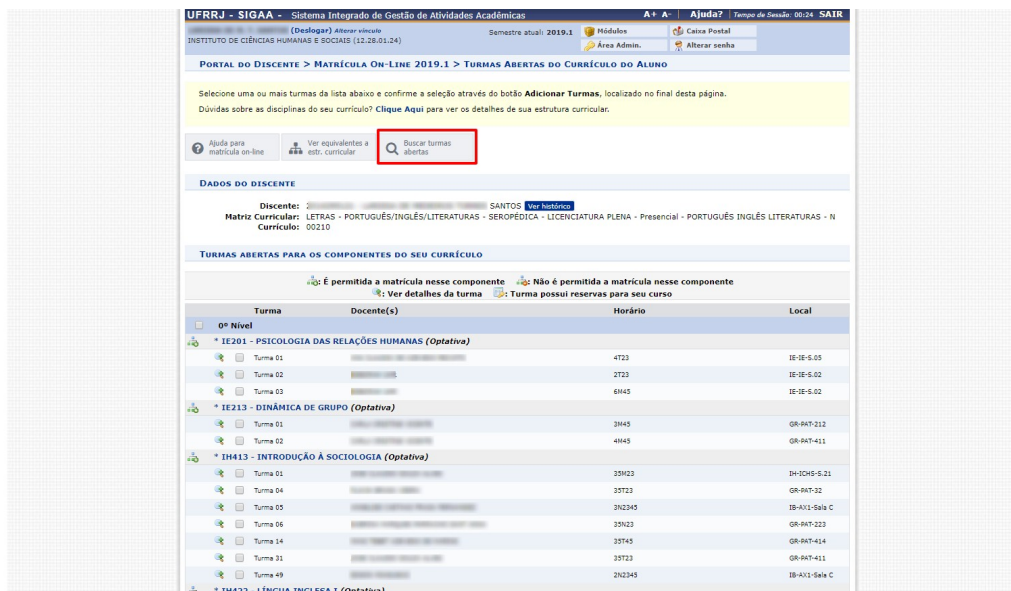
UFRRJ - SIGAA - Sistema Integrado de Gestão de Atividades Acadêmicas
A+ A- | Ajuda? | Tempo de Sessão: 00:24 SAIR

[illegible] (Deslogar) Alterar vínculo
INSTITUTO DE CIÊNCIAS HUMANAS E SOCIAIS (12.28.01.24)
Semestre atual: 2019.1
Módulos
Caixa Postal
Área Admin.
Alterar senha

PORTAL DO DISCENTE > MATRÍCULA ON-LINE 2019.1 > TURMAS ABERTAS DO CURRÍCULO DO ALUNO

Selecione uma ou mais turmas da lista abaixo e confirme a seleção através do botão Adicionar Turmas, localizado no final desta página.
Dúvidas sobre as disciplinas do seu currículo? Clique Aqui para ver os detalhes de sua estrutura curricular.

Ajuda para matrícula on-line
Ver equivalentes a estr. curricular
Buscar turmas abertas

DADOS DO DISCENTE

Discente: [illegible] SANTOS Ver histórico
Matriz Curricular: LETRAS - PORTUGUÊS/INGLÊS/LITERATURAS - SEROPÉDICA - LICENCIATURA PLENA - Presencial - PORTUGUÊS INGLÊS LITERATURAS - N
Currículo: 00210

TURMAS ABERTAS PARA OS COMPONENTES DO SEU CURRÍCULO

: É permitida a matrícula nesse componente : Não é permitida a matrícula nesse componente
: Ver detalhes da turma : Turma possui reservas para seu curso

| Turma | Docente(s) | Horário | Local |
|---|---|---|---|
| 0º Nível | | | |
| * IE201 - PSICOLOGIA DAS RELAÇÕES HUMANAS (Optativa) | | | |
| Turma 01 | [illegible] | 4T23 | IE-IE-S.05 |
| Turma 02 | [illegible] | 2T23 | IE-IE-S.02 |
| Turma 03 | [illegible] | 6M45 | IE-IE-S.02 |
| * IE213 - DINÂMICA DE GRUPO (Optativa) | | | |
| Turma 01 | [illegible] | 3M45 | GR-PAT-212 |
| Turma 02 | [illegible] | 4M45 | GR-PAT-411 |
| * IH413 - INTRODUÇÃO À SOCIOLOGIA (Optativa) | | | |
| Turma 01 | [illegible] | 35M23 | IH-ICHS-S.21 |
| Turma 04 | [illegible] | 35T23 | GR-PAT-32 |
| Turma 05 | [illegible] | 3N2345 | IB-AX1-Sala C |
| Turma 06 | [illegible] | 35N23 | GR-PAT-223 |
| Turma 14 | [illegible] | 35T45 | GR-PAT-414 |
| Turma 31 | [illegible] | 35T23 | GR-PAT-411 |
| Turma 49 | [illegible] | 2N2345 | IB-AX1-Sala C |
| * IH422 - LÍNGUA INGLESA I (Optativa) | | | |